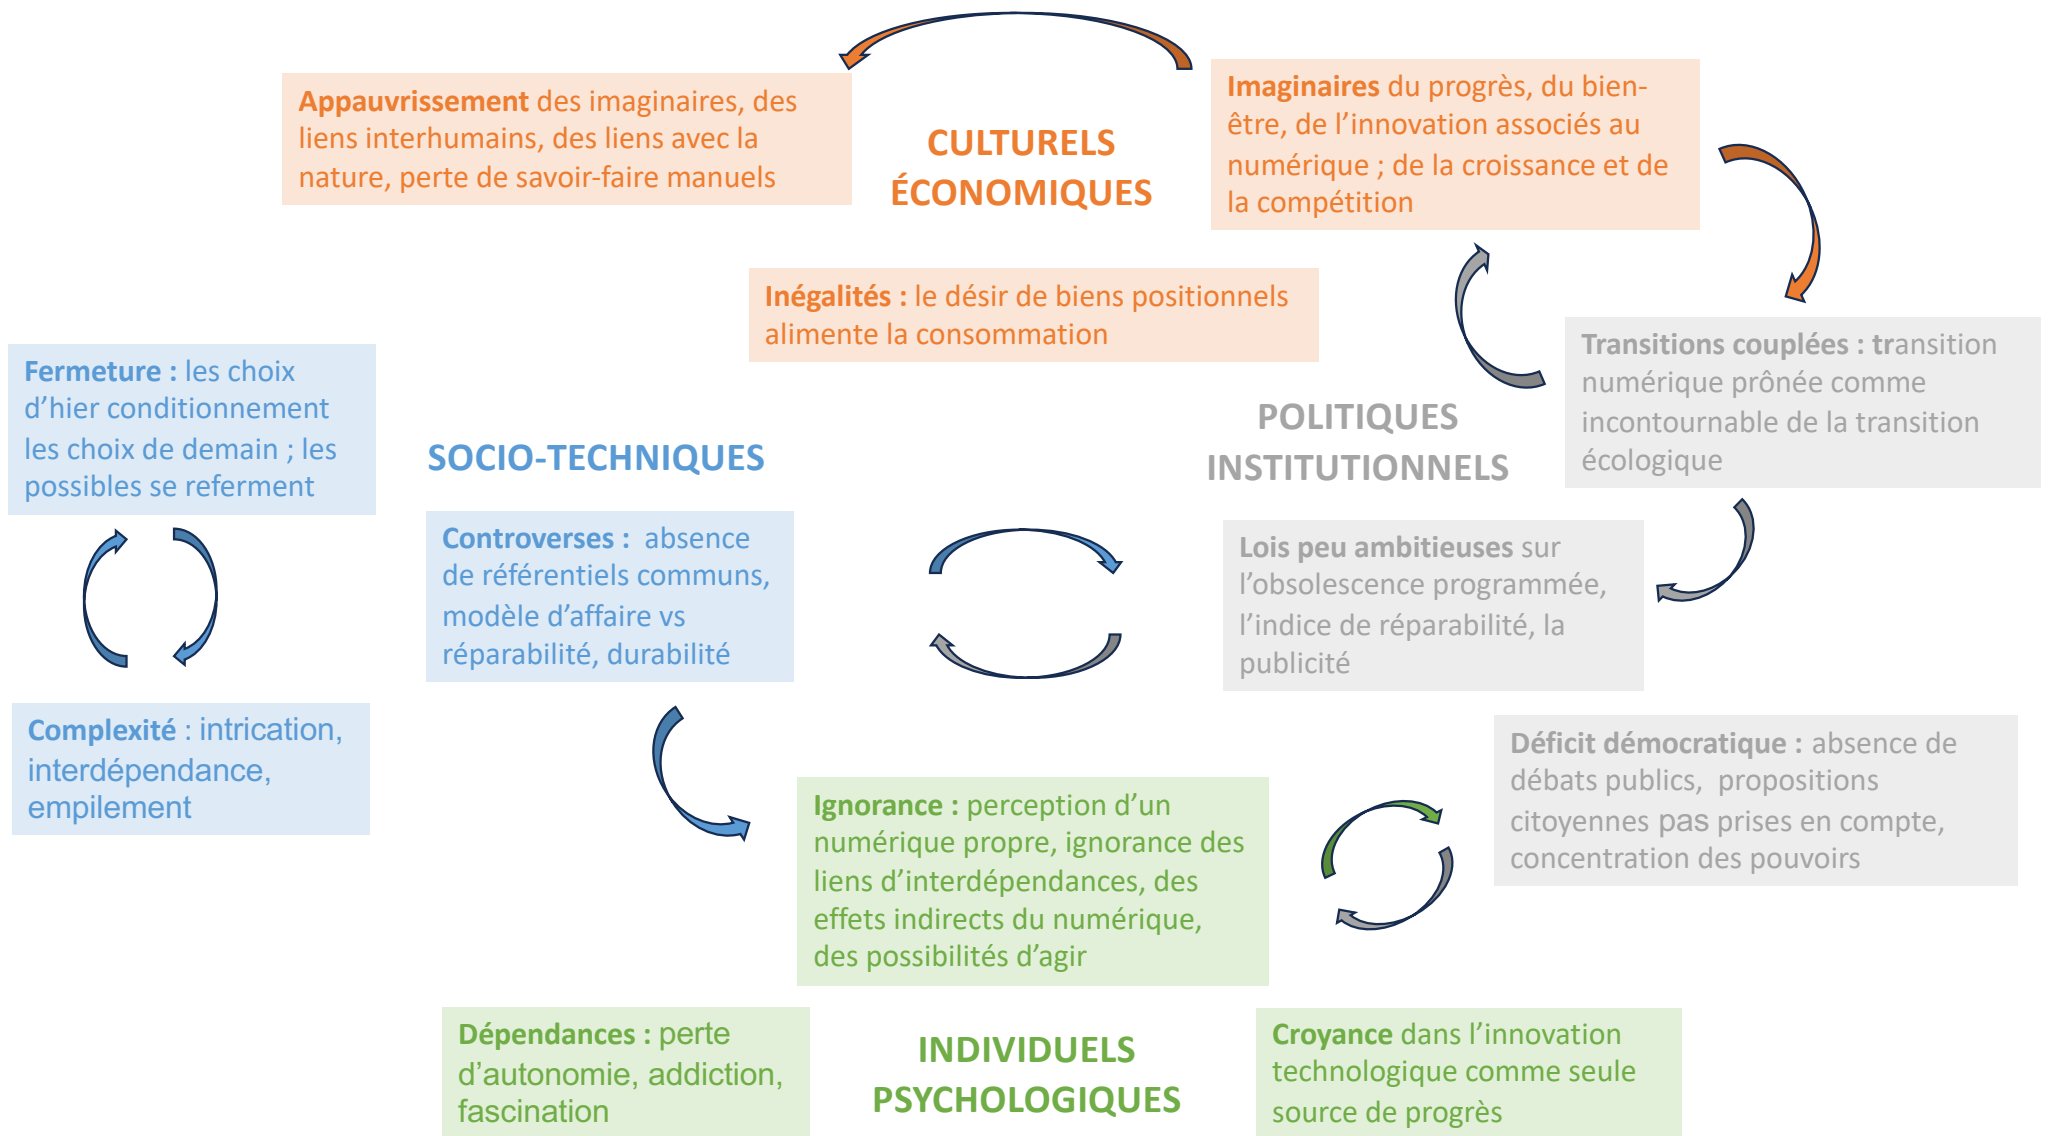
Appauvrissement des imaginaires, des liens interhumains, des liens avec la nature, perte de savoir-faire manuels

CULTURELS
ÉCONOMIQUES

Imaginaires du progrès, du bien-être, de l'innovation associés au numérique ; de la croissance et de la compétition

Inégalités : le désir de biens positionnels alimente la consommation

Fermeture : les choix d'hier conditionnement les choix de demain ; les possibles se referment

SOCIO-TECHNIQUES

POLITIQUES
INSTITUTIONNELS

Transitions couplées : transition numérique prônée comme incontournable de la transition écologique

Controverses : absence de référentiels communs, modèle d'affaire vs réparabilité, durabilité

Lois peu ambitieuses sur l'obsolescence programmée, l'indice de réparabilité, la publicité

Complexité : intrication, interdépendance, empilement

Déficit démocratique : absence de débats publics, propositions citoyennes pas prises en compte, concentration des pouvoirs

Ignorance : perception d'un numérique propre, ignorance des liens d'interdépendances, des effets indirects du numérique, des possibilités d'agir

Dépendances : perte d'autonomie, addiction, fascination

INDIVIDUELS
PSYCHOLOGIQUES

Croyance dans l'innovation technologique comme seule source de progrès